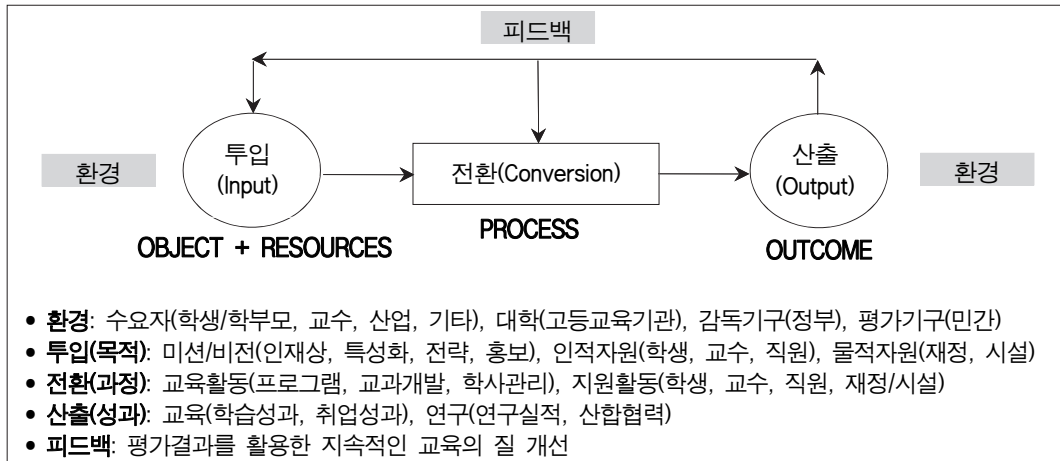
피드백

환경

투입
(Input)

전환(Conversion)

산출
(Output)

환경

OBJECT + RESOURCES

PROCESS

OUTCOME

• 환경: 수요자(학생/학부모, 교수, 산업, 기타), 대학(고등교육기관), 감독기구(정부), 평가기구(민간)
• 투입(목적): 미션/비전(인재상, 특성화, 전략, 홍보), 인적자원(학생, 교수, 직원), 물적자원(재정, 시설)
• 전환(과정): 교육활동(프로그램, 교과개발, 학사관리), 지원활동(학생, 교수, 직원, 재정/시설)
• 산출(성과): 교육(학습성과, 취업성과), 연구(연구실적, 산합협력)
• 피드백: 평가결과를 활용한 지속적인 교육의 질 개선